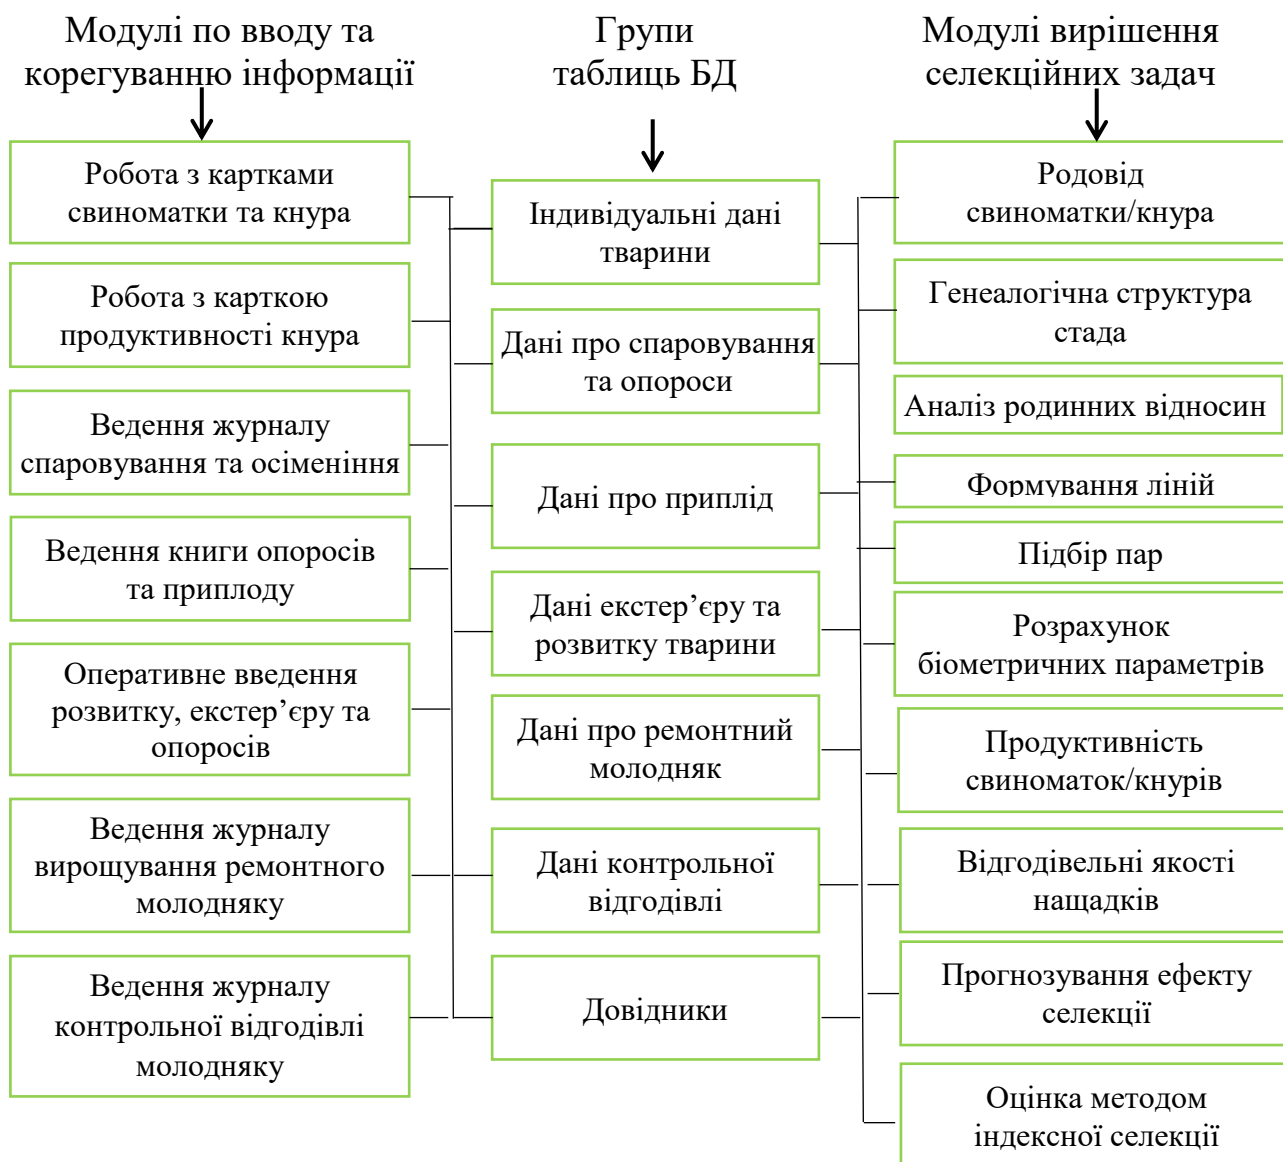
Модулі по вводу та корегуванню інформації

Групи таблиць БД

Модулі вирішення селекційних задач

Робота з картками свиноматки та кнура

Робота з карткою продуктивності кнура

Ведення журналу споровування та осіменіння

Ведення книги опоросів та приплоду

Оперативне введення розвитку, екстер'єру та опоросів

Ведення журналу вирощування ремонтного молодняку

Ведення журналу контрольної відгодівлі молодняку

Індивідуальні дані тварини

Дані про спаровування та опороси

Дані про приплід

Дані екстер'єру та розвитку тварини

Дані про ремонтний молодняк

Дані контрольної відгодівлі

Довідники

Родовід свиноматки/кнура

Генеалогічна структура стада

Аналіз родинних відносин

Формування ліній

Підбір пар

Розрахунок біометричних параметрів

Продуктивність свиноматок/кнурів

Відгодівельні якості нащадків

Прогнозування ефекту селекції

Оцінка методом індексної селекції